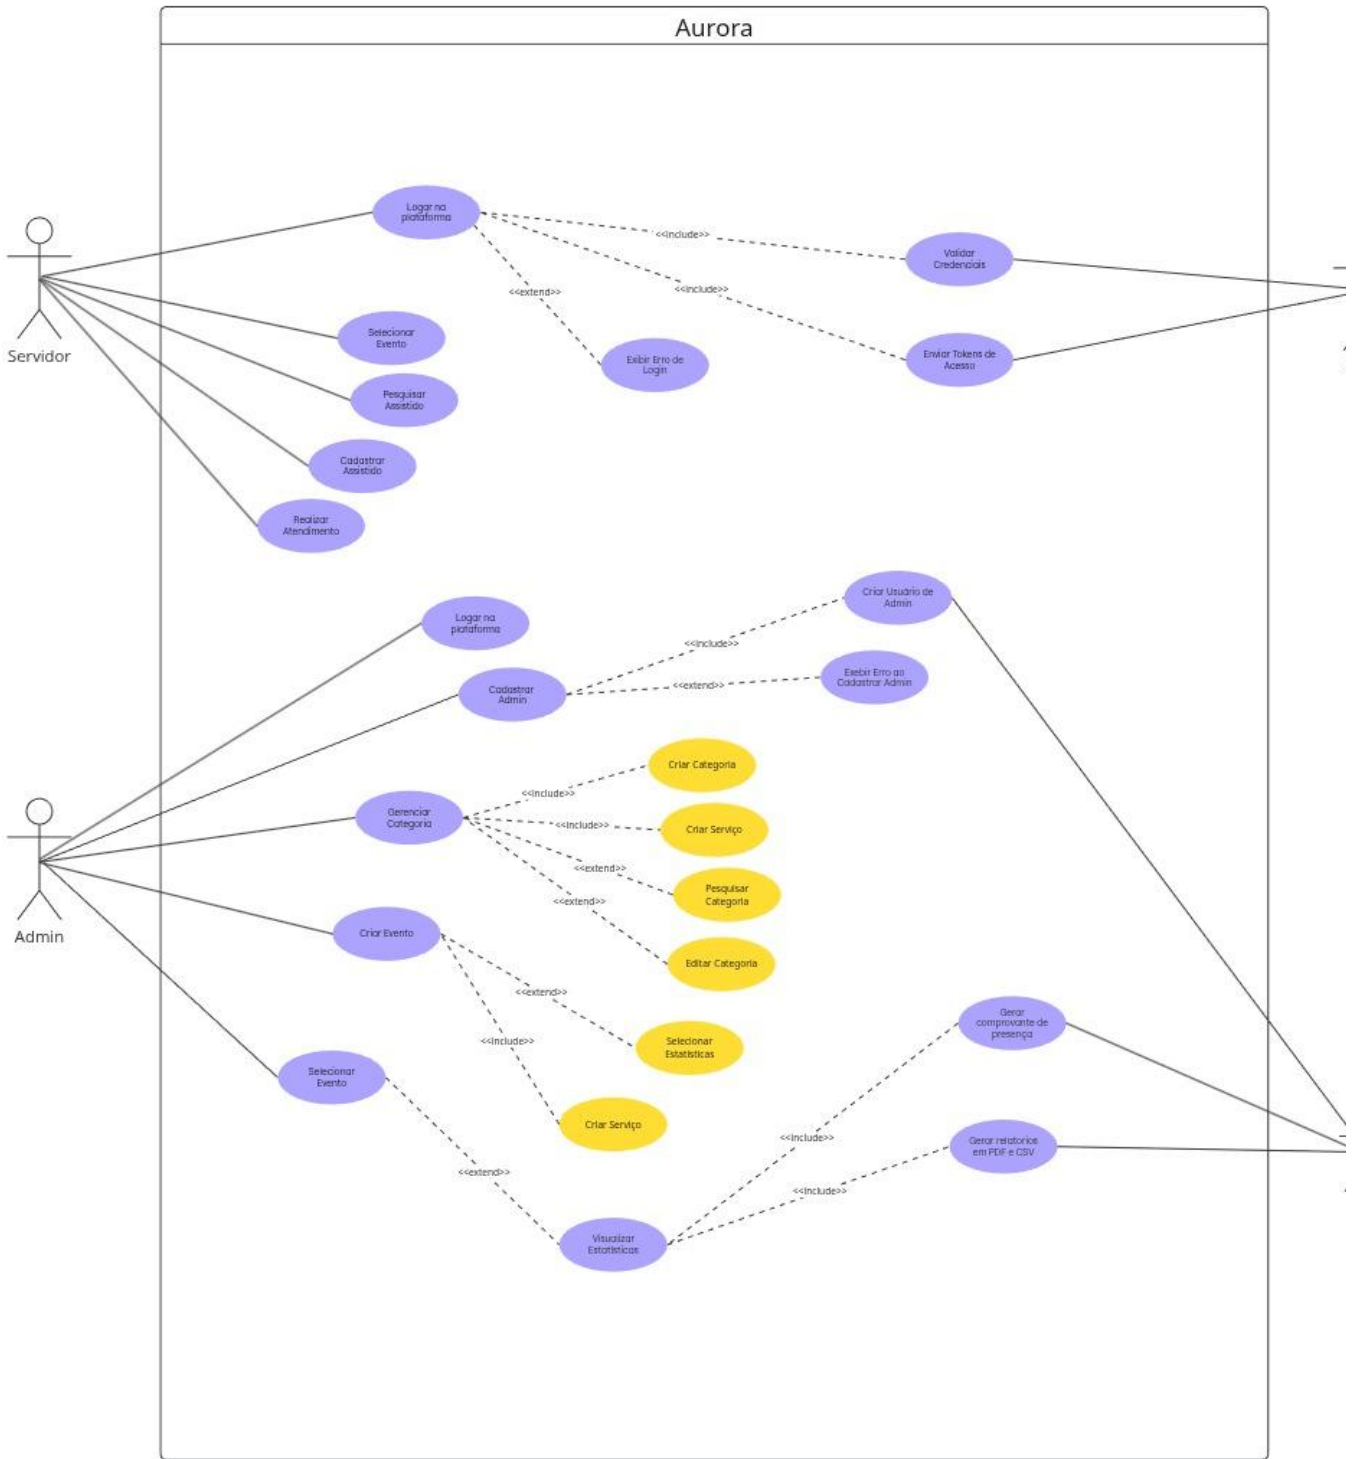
Aurora

Servidor

Logar na plataforma

<<include>>

Validar Credenciais

<<extend>>

<<include>>

Selecionar Evento

Exibir Erro de Login

Enviar Tokens de Acesso

Pesquisar Assistido

Cadastrar Assistido

Realizar Atendimento

Criar Usuário de Admin

Logar na plataforma

<<include>>

Cadastrar Admin

<<extend>>

Exebir Erro ao Cadastrar Admin

Criar Categoria

<<include>>

Admin

Gerenciar Categoria

<<include>>

Criar Serviço

<<extend>>

Pesquisar Categoria

<<extend>>

Criar Evento

Editar Categoria

<<extend>>

Gerar comprovante de presença

<<include>>

Selecionar Estatísticas

Selecionar Evento

Criar Serviço

<<include>>

Gerar relatorios em PDF e CSV

<<extend>>

<<include>>

Visualizar Estatísticas